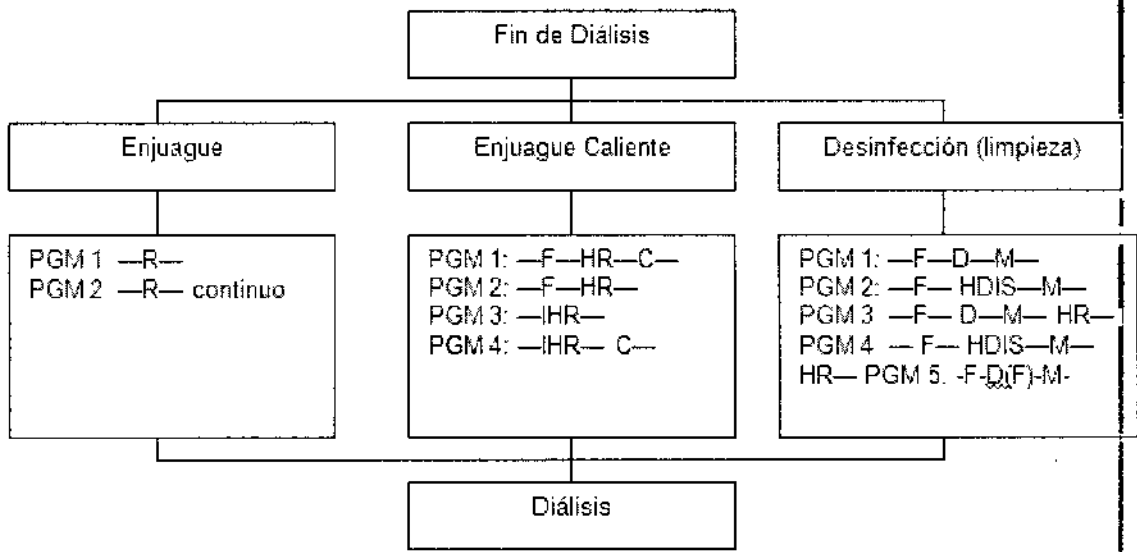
Fin de Diálisis

Enjuague

Enjuague Caliente

Desinfección (limpieza)

PGM 1 —R—
PGM 2 —R— continuo

PGM 1: —F—HR—C—
PGM 2: —F—HR—
PGM 3: —IHR—
PGM 4: —IHR— C—

PGM 1: —F—D—M—
PGM 2: —F— HDIS—M—
PGM 3 —F— D—M— HR—
PGM 4 — F— HDIS—M—
HR— PGM 5. -F-D(F)-M-

Diálisis